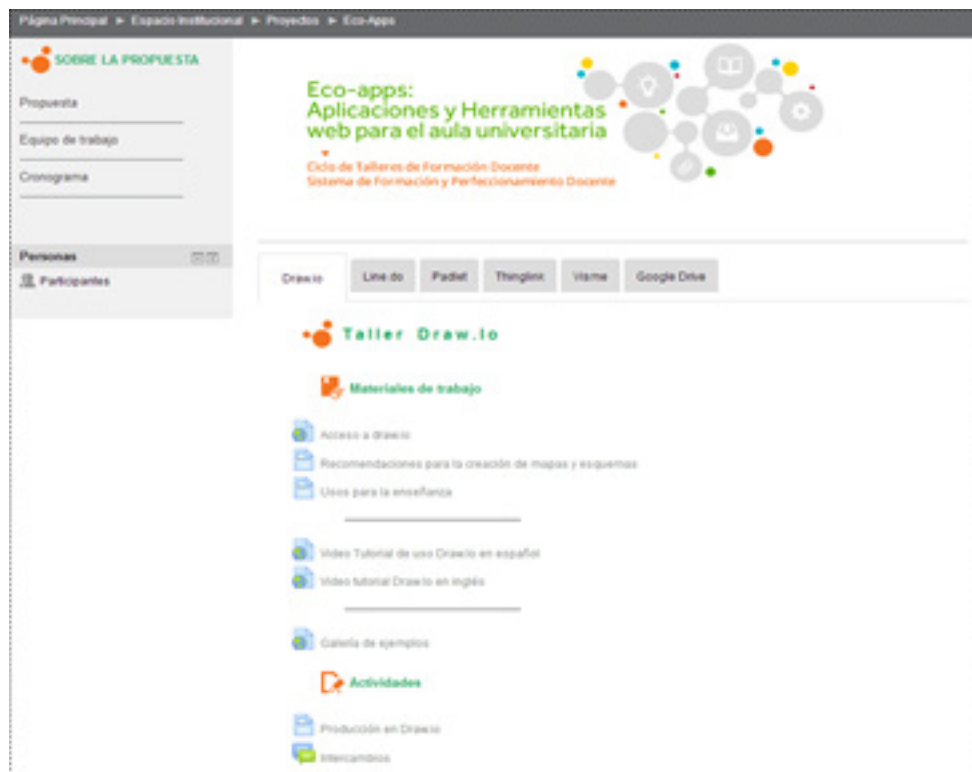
Página Principal ► Espacio Institucional ► Proyectos ► Eco-Apps

SOBRE LA PROPUESTA

Propuesta

Equipo de trabajo

Cronograma

Personas

Participantes

Eco-apps:
Aplicaciones y Herramientas web para el aula universitaria

Ciclo de Talleres de Formación Docente
Sistema de Formación y Perfeccionamiento Docente

| Draw.io | Line.do | Padlet | Thinglink | Visme | Google Drive |
|---|---|---|---|---|---|

Taller Draw.io

Materiales de trabajo

Acceso a draw.io

Recomendaciones para la creación de mapas y esquemas

Usos para la enseñanza

Video Tutorial de uso Draw.io en español

Video tutorial Draw.io en inglés

Galería de ejemplos

Actividades

Producción en Draw.io

Intercambios